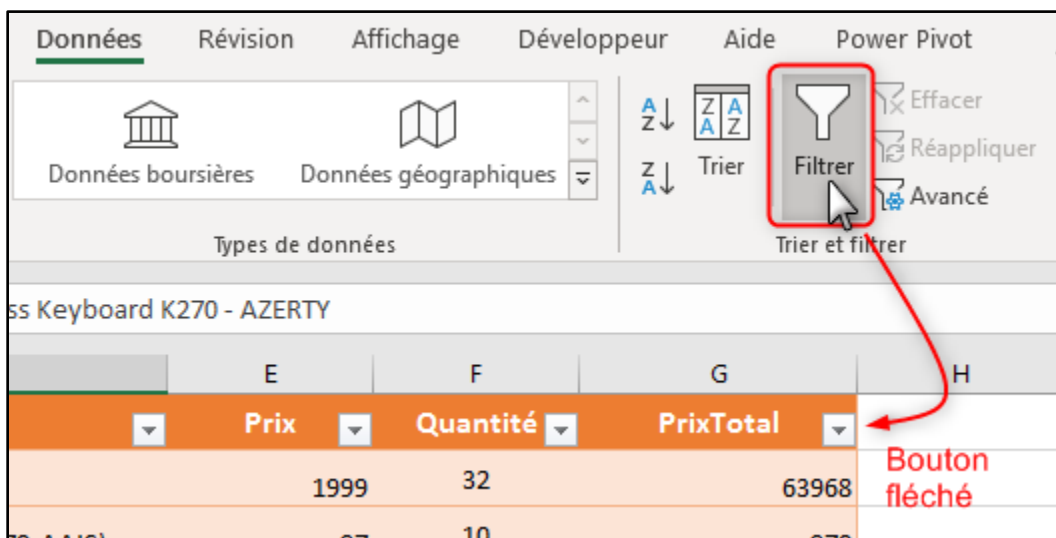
Données Révision Affichage Développeur Aide Power Pivot

Données boursières Données géographiques

Types de données

Trier

Filtrer

Effacer
Réappliquer
Avancé

Trier et filtrer

ss Keyboard K270 - AZERTY

| | E | F | G | H |
|---|---|---|---|---|
| | Prix | Quantité | PrixTotal | |
| | 1999 | 32 | 63968 | |
| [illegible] | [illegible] | 10 | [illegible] | |

Bouton fléché